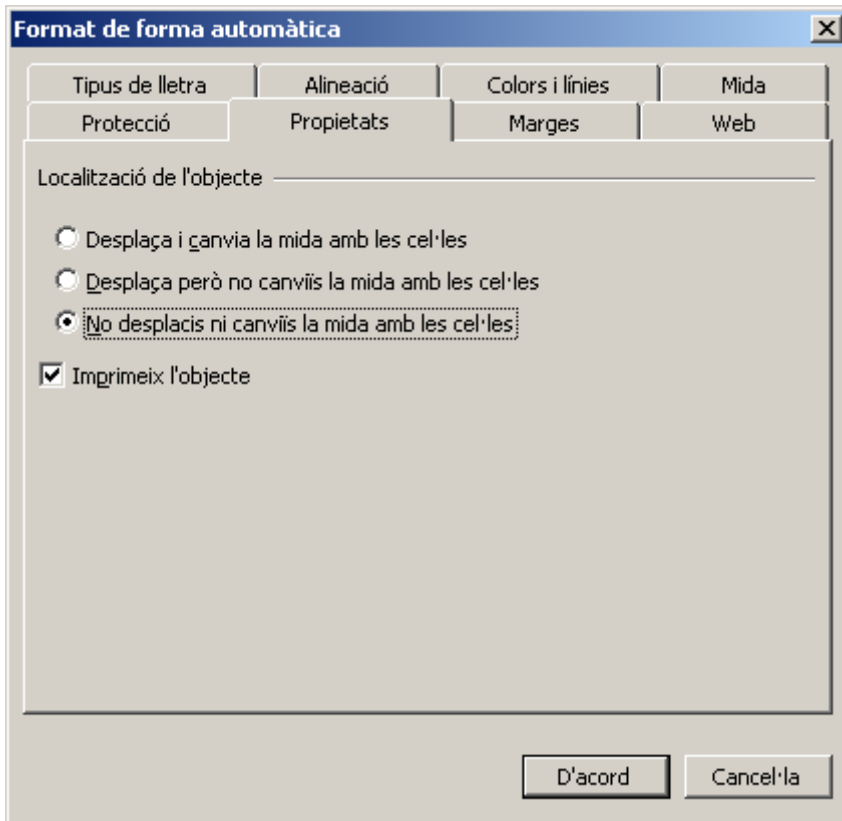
Format de forma automàtica

Tipus de lletra
Alineació
Colors i línies
Mida
Protecció
Propietats
Marges
Web

Localització de l'objecte

Desplaça i canvia la mida amb les cel·les
Desplaça però no canviïs la mida amb les cel·les
No desplacis ni canviïs la mida amb les cel·les

Imprimeix l'objecte

D'acord
Cancel·la